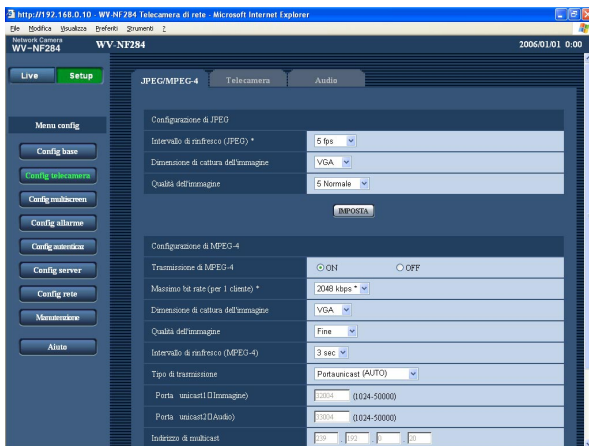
http://192.168.0.10 - WV-NF284 Telecamera di rete - Microsoft Internet Explorer

File Modifica Visualizza Preferiti Strumenti ?

Network Camera
WV-NF284

WV-NF284

2006/01/01 0:00

Live Setup

Menu config

Config base

Config telecamera

Config multiscreen

Config allarme

Config autenticaz

Config server

Config rete

Manutenzione

Aiuto

JPEG/MPEG-4 Telecamera Audio

Configurazione di JPEG

| | |
|---|---|
| Intervallo di rinfresco (JPEG) * | 5 fps |
| Dimensione di cattura dell'immagine | VGA |
| Qualità dell'immagine | 5 Normale |

IMPOSTA

Configurazione di MPEG-4

| | |
|---|---|
| Trasmissione di MPEG-4 | ON OFF |
| Massimo bit rate (per 1 cliente) * | 2048 kbps * |
| Dimensione di cattura dell'immagine | VGA |
| Qualità dell'immagine | Fine |
| Intervallo di rinfresco (MPEG-4) | 3 sec |
| Tipo di trasmissione | Portaunicast (AUTO) |
| Porta unicast1 (Immagine) | 32004 (1024-50000) |
| Porta unicast2 (Audio) | 33004 (1024-50000) |
| Indirizzo di multicast | 239 . 192 . 0 . 20 |